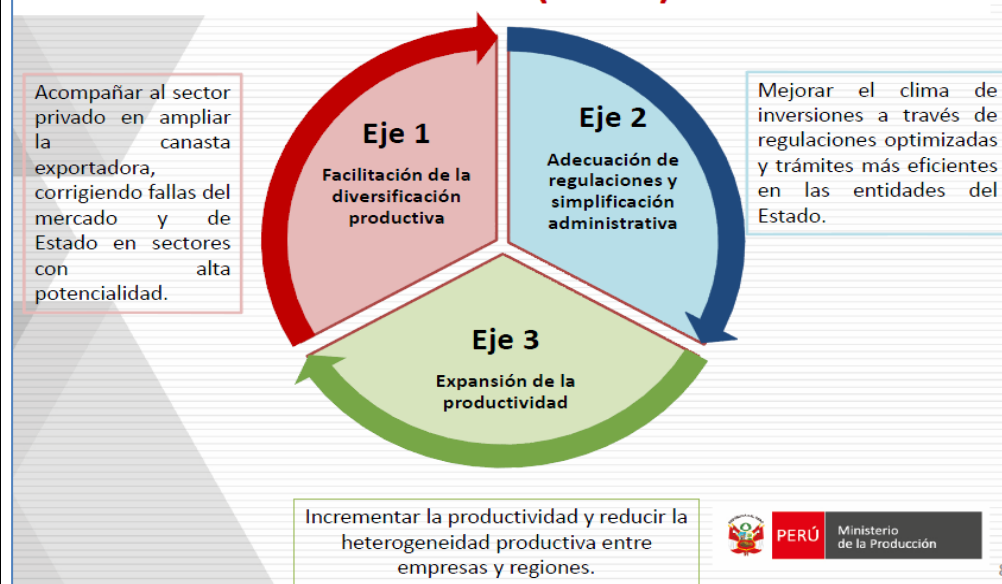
Acompañar al sector privado en ampliar la canasta exportadora, corrigiendo fallas del mercado y de Estado en sectores con alta potencialidad.

Eje 1

Facilitación de la diversificación productiva

Eje 2

Adecuación de regulaciones y simplificación administrativa

Mejorar el clima de inversiones a través de regulaciones optimizadas y trámites más eficientes en las entidades del Estado.

Eje 3

Expansión de la productividad

Incrementar la productividad y reducir la heterogeneidad productiva entre empresas y regiones.

PERÚ Ministerio de la Producción